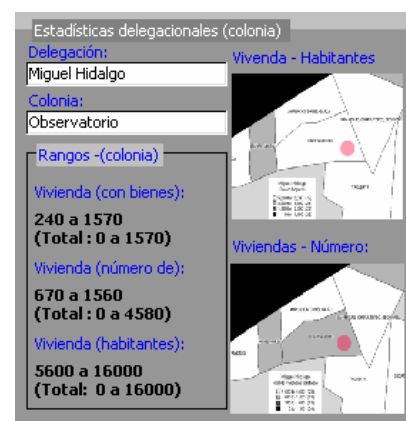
Estadísticas delegacionales (colonia)

Delegación:
Miguel Hidalgo

Colonia:
Observatorio

Rangos -(colonia)

Vivienda (con bienes):
240 a 1570
(Total : 0 a 1570)

Vivienda (número de):
670 a 1560
(Total : 0 a 4580)

Vivienda (habitantes):
5600 a 16000
(Total: 0 a 16000)

Vivienda - Habitantes

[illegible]

Viviendas - Número:

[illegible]